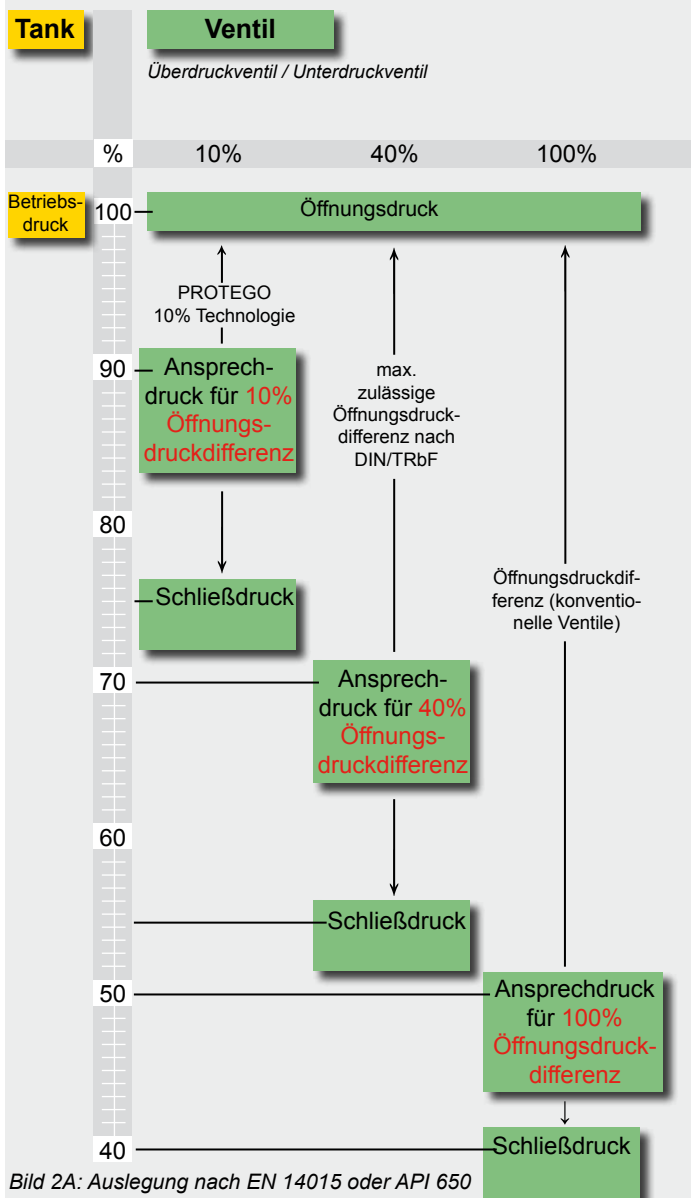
Tank

Ventil

Überdruckventil / Unterdruckventil

% 10% 40% 100%

Betriebsdruck

100

Öffnungsdruck

PROTEGO 10% Technologie

90

Ansprechdruck für 10% Öffnungsdruckdifferenz

max. zulässige Öffnungsdruckdifferenz nach DIN/TRbF

80

Schließdruck

Öffnungsdruckdifferenz (konventionelle Ventile)

70

Ansprechdruck für 40% Öffnungsdruckdifferenz

60

Schließdruck

50

Ansprechdruck für 100% Öffnungsdruckdifferenz

40

Schließdruck

Bild 2A: Auslegung nach EN 14015 oder API 650